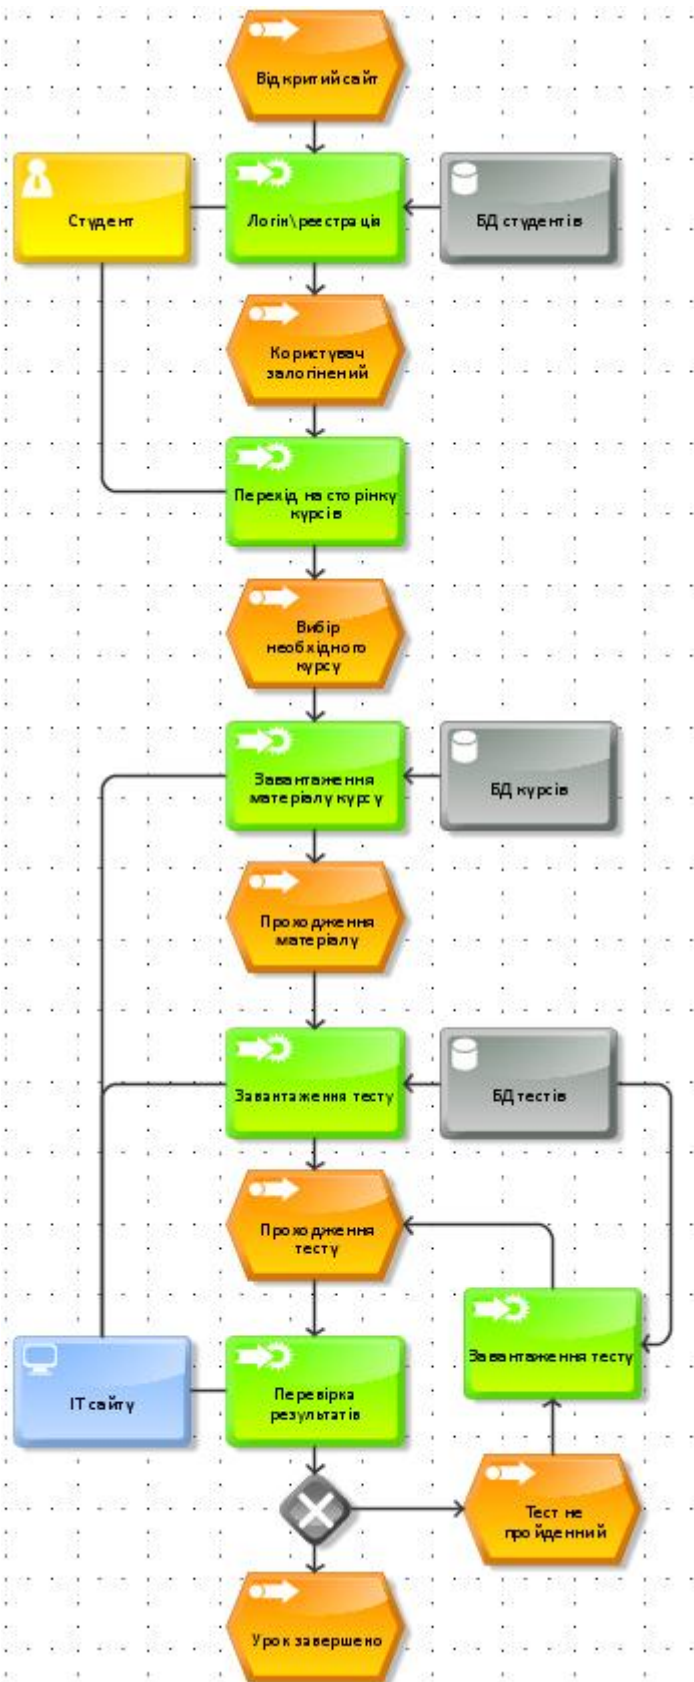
Відкритий сайт

Студент

Логін\реєстрація

БД студентів

Користувач залогінений

Перехід на сторінку курсів

Вибір необхідного курсу

Завантаження матеріалу курсу

БД курсів

Проходження матеріалу

Завантаження тесту

БД тестів

Проходження тесту

Завантаження тесту

IT сайту

Перевірка результатів

Тест не пройденний

Урок завершено